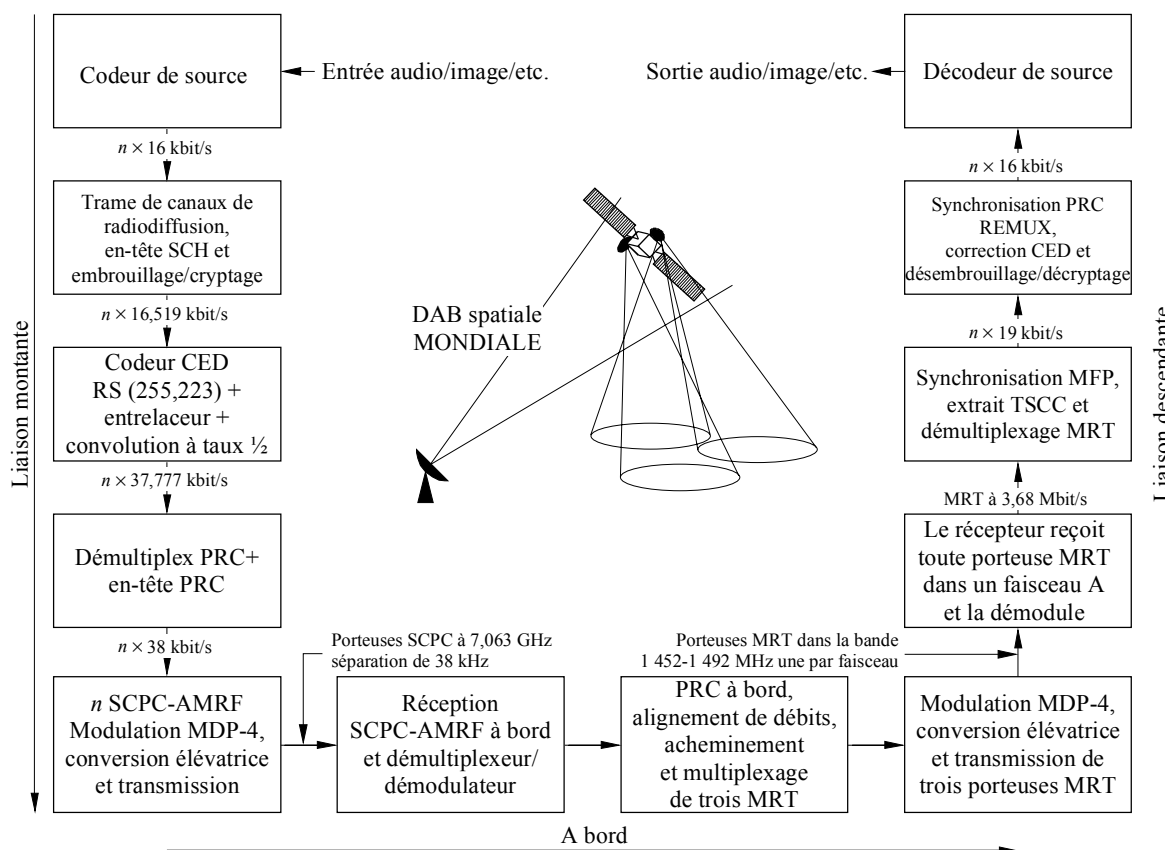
Liaison montante

Codeur de source

Entrée audio/image/etc.

$n \times 16$ kbit/s

Trame de canaux de radiodiffusion, en-tête SCH et embrouillage/cryptage

$n \times 16,519$ kbit/s

Codeur CED RS (255,223) + entrelaceur + convolution à taux ½

$n \times 37,777$ kbit/s

Démultiplex PRC+ en-tête PRC

$n \times 38$ kbit/s

$n$ SCPC-AMRF Modulation MDP-4, conversion élévatrice et transmission

Porteuses SCPC à 7,063 GHz séparation de 38 kHz

Réception SCPC-AMRF à bord et démultiplexeur/ démodulateur

PRC à bord, alignement de débits, acheminement et multiplexage de trois MRT

DAB spatiale MONDIALE

Porteuses MRT dans la bande 1 452-1 492 MHz une par faisceau

Modulation MDP-4, conversion élévatrice et transmission de trois porteuses MRT

Le récepteur reçoit toute porteuse MRT dans un faisceau A et la démodule

MRT à 3,68 Mbit/s

Synchronisation MFP, extrait TSCC et démultiplexage MRT

$n \times 19$ kbit/s

Synchronisation PRC REMUX, correction CED et désembrouillage/décryptage

$n \times 16$ kbit/s

Sortie audio/image/etc.

Décodeur de source

Liaison descendante

A bord